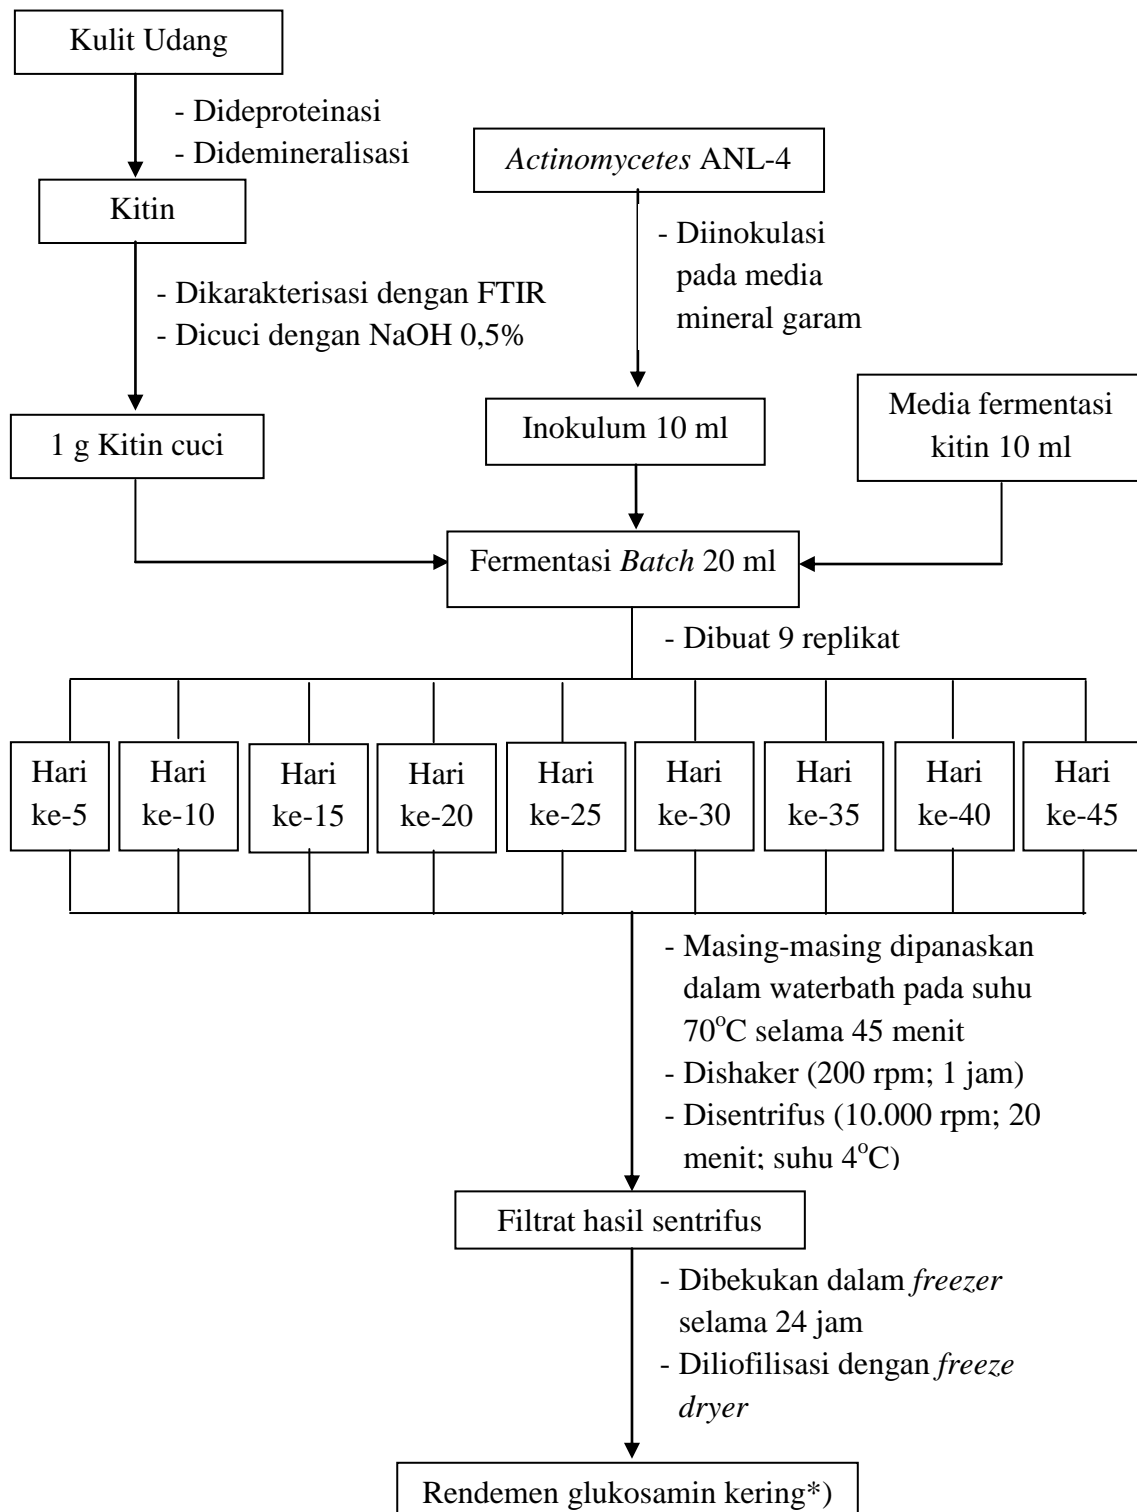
Kulit Udang

- Dideproteinasi
- Didemineralisasi

Kitin

- Dikarakterisasi dengan FTIR
- Dicuci dengan NaOH 0,5%

1 g Kitin cuci

Actinomycetes ANL-4

- Diinokulasi pada media mineral garam

Inokulum 10 ml

Media fermentasi kitin 10 ml

Fermentasi Batch 20 ml

- Dibuat 9 replikat

| Hari ke-5 | Hari ke-10 | Hari ke-15 | Hari ke-20 | Hari ke-25 | Hari ke-30 | Hari ke-35 | Hari ke-40 | Hari ke-45 |
|---|---|---|---|---|---|---|---|---|

- Masing-masing dipanaskan dalam waterbath pada suhu 70$^{o}$C selama 45 menit
- Dishaker (200 rpm; 1 jam)
- Disentrifus (10.000 rpm; 20 menit; suhu 4$^{o}$C)

Filtrat hasil sentrifus

- Dibekukan dalam freezer selama 24 jam
- Diliofilisasi dengan freeze dryer

Rendemen glukosamin kering*)